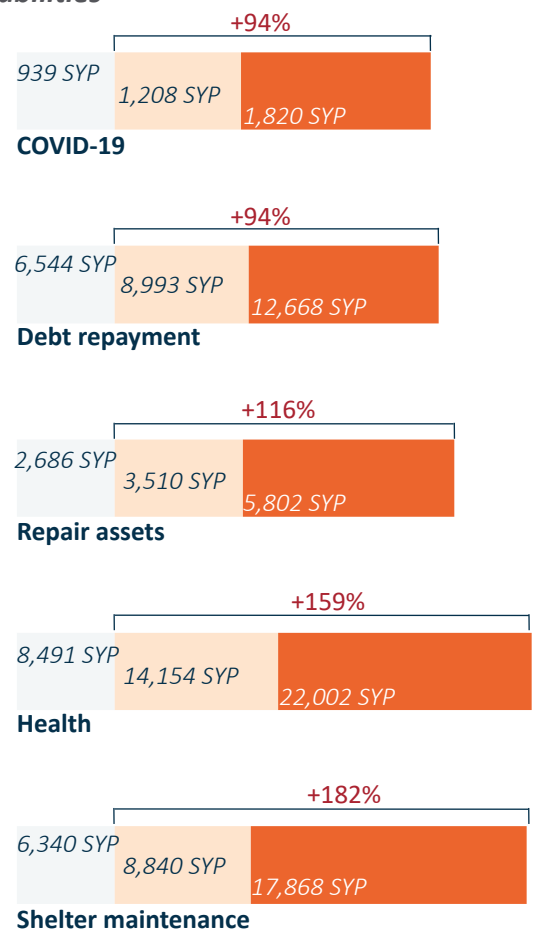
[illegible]

+94%

939 SYP
1,208 SYP
1,820 SYP
COVID-19

+94%

6,544 SYP
8,993 SYP
12,668 SYP
Debt repayment

+116%

2,686 SYP
3,510 SYP
5,802 SYP
Repair assets

+159%

8,491 SYP
14,154 SYP
22,002 SYP
Health

+182%

6,340 SYP
8,840 SYP
17,868 SYP
Shelter maintenance